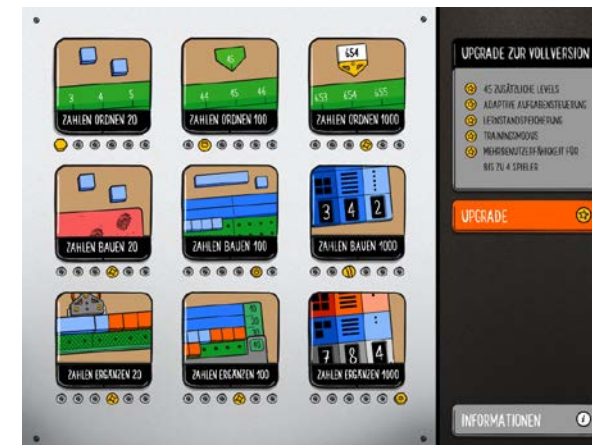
3 4 5
ZAHLEN ORDNEN 20

45
44 45 46
ZAHLEN ORDNEN 100

654
653 654 655
ZAHLEN ORDNEN 1000

ZAHLEN BAUEN 20

ZAHLEN BAUEN 100

3 4 2
ZAHLEN BAUEN 1000

ZAHLEN ERGÄNZEN 20

ZAHLEN ERGÄNZEN 100

7 8 4
ZAHLEN ERGÄNZEN 1000

UPGRADE ZUR VOLLVERSION

45 ZUSÄTZLICHE LEVELS
ADAPTIVE AUFGABENSTEUERUNG
LERNSTANDSSPEICHERUNG
TRAININGSMODUS
MEHRBENUTZERFÄHIGKEIT FÜR BIS ZU 4 SPIELER

UPGRADE

INFORMATIONEN